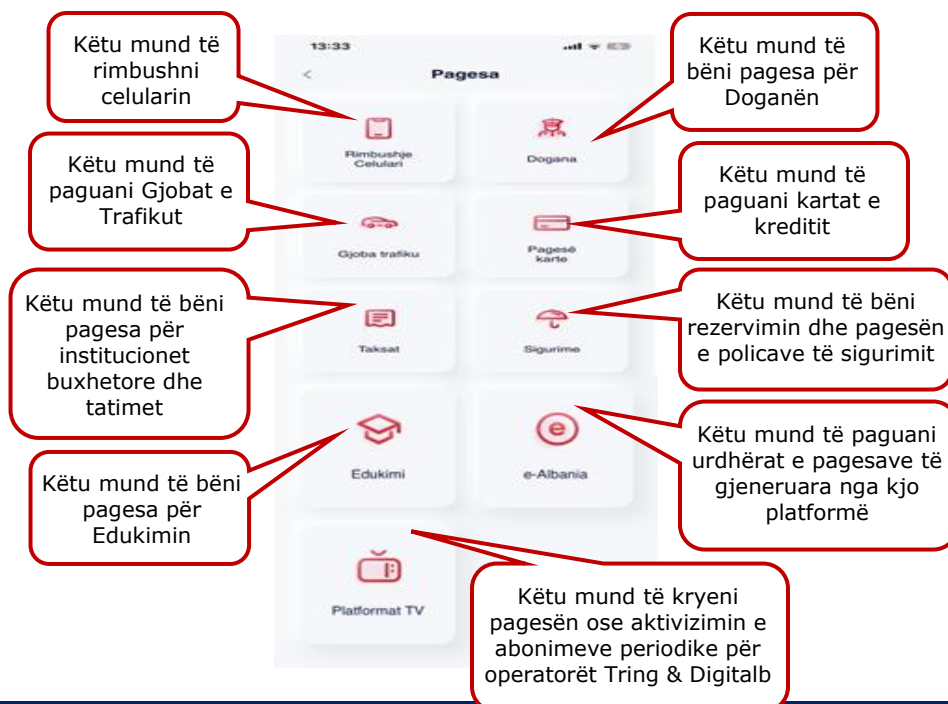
Këtu mund të rimbushni celularin

13:33

<

Pagesa

Këtu mund të bëni pagesa për Doganën

Rimbushje Celulari

Dogana

Këtu mund të paguani Gjobat e Trafikut

Këtu mund të paguani kartat e kreditit

Gjoba trafiku

Pagesë karte

Këtu mund të bëni pagesa për institucionet buxhetore dhe tatimet

Këtu mund të bëni rezervimin dhe pagesën e policave të sigurimit

Taksat

Sigurime

Edukimi

e-Albania

Këtu mund të paguani urdhërat e pagesave të gjeneruara nga kjo platformë

Këtu mund të bëni pagesa për Edukimin

Platformat TV

Këtu mund të kryeni pagesën ose aktivizimin e abonimeve periodike për operatorët Tring & Digitalb